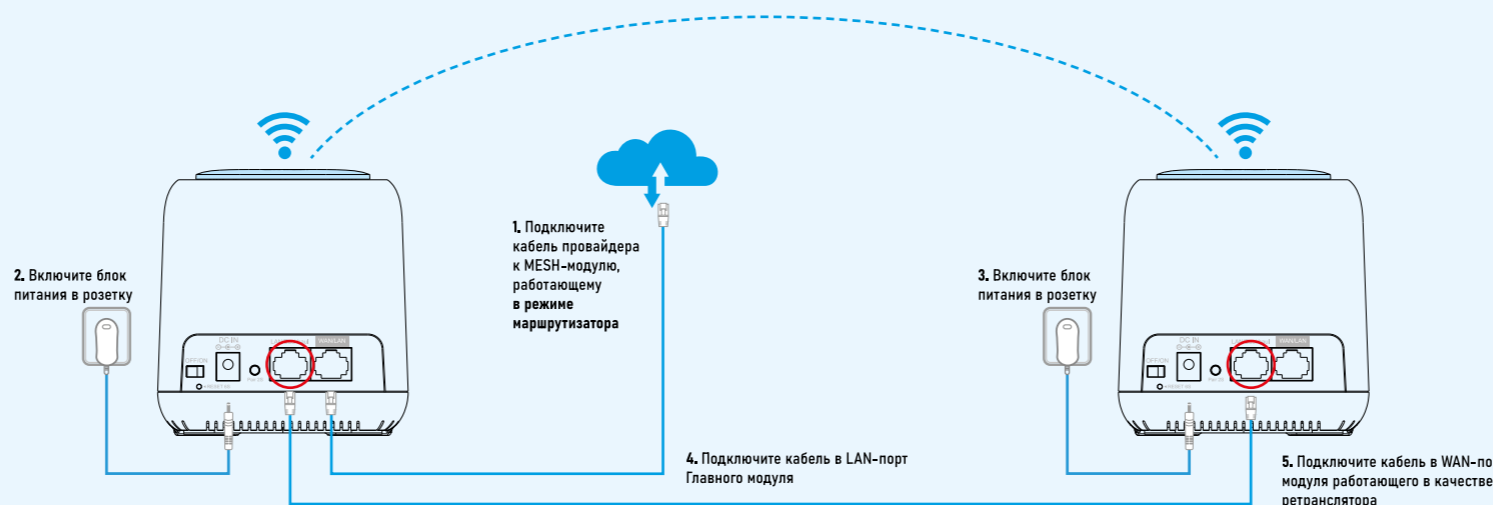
2. Включите блок питания в розетку

OFF/ON DC IN WAN/LAN

1. Подключите кабель провайдера к MESH-модулю, работающему **в режиме маршрутизатора**

3. Включите блок питания в розетку

OFF/ON DC IN WAN/LAN

4. Подключите кабель в LAN-порт Главного модуля

5. Подключите кабель в WAN-по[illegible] модуля работающего в качестве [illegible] ретранслятора